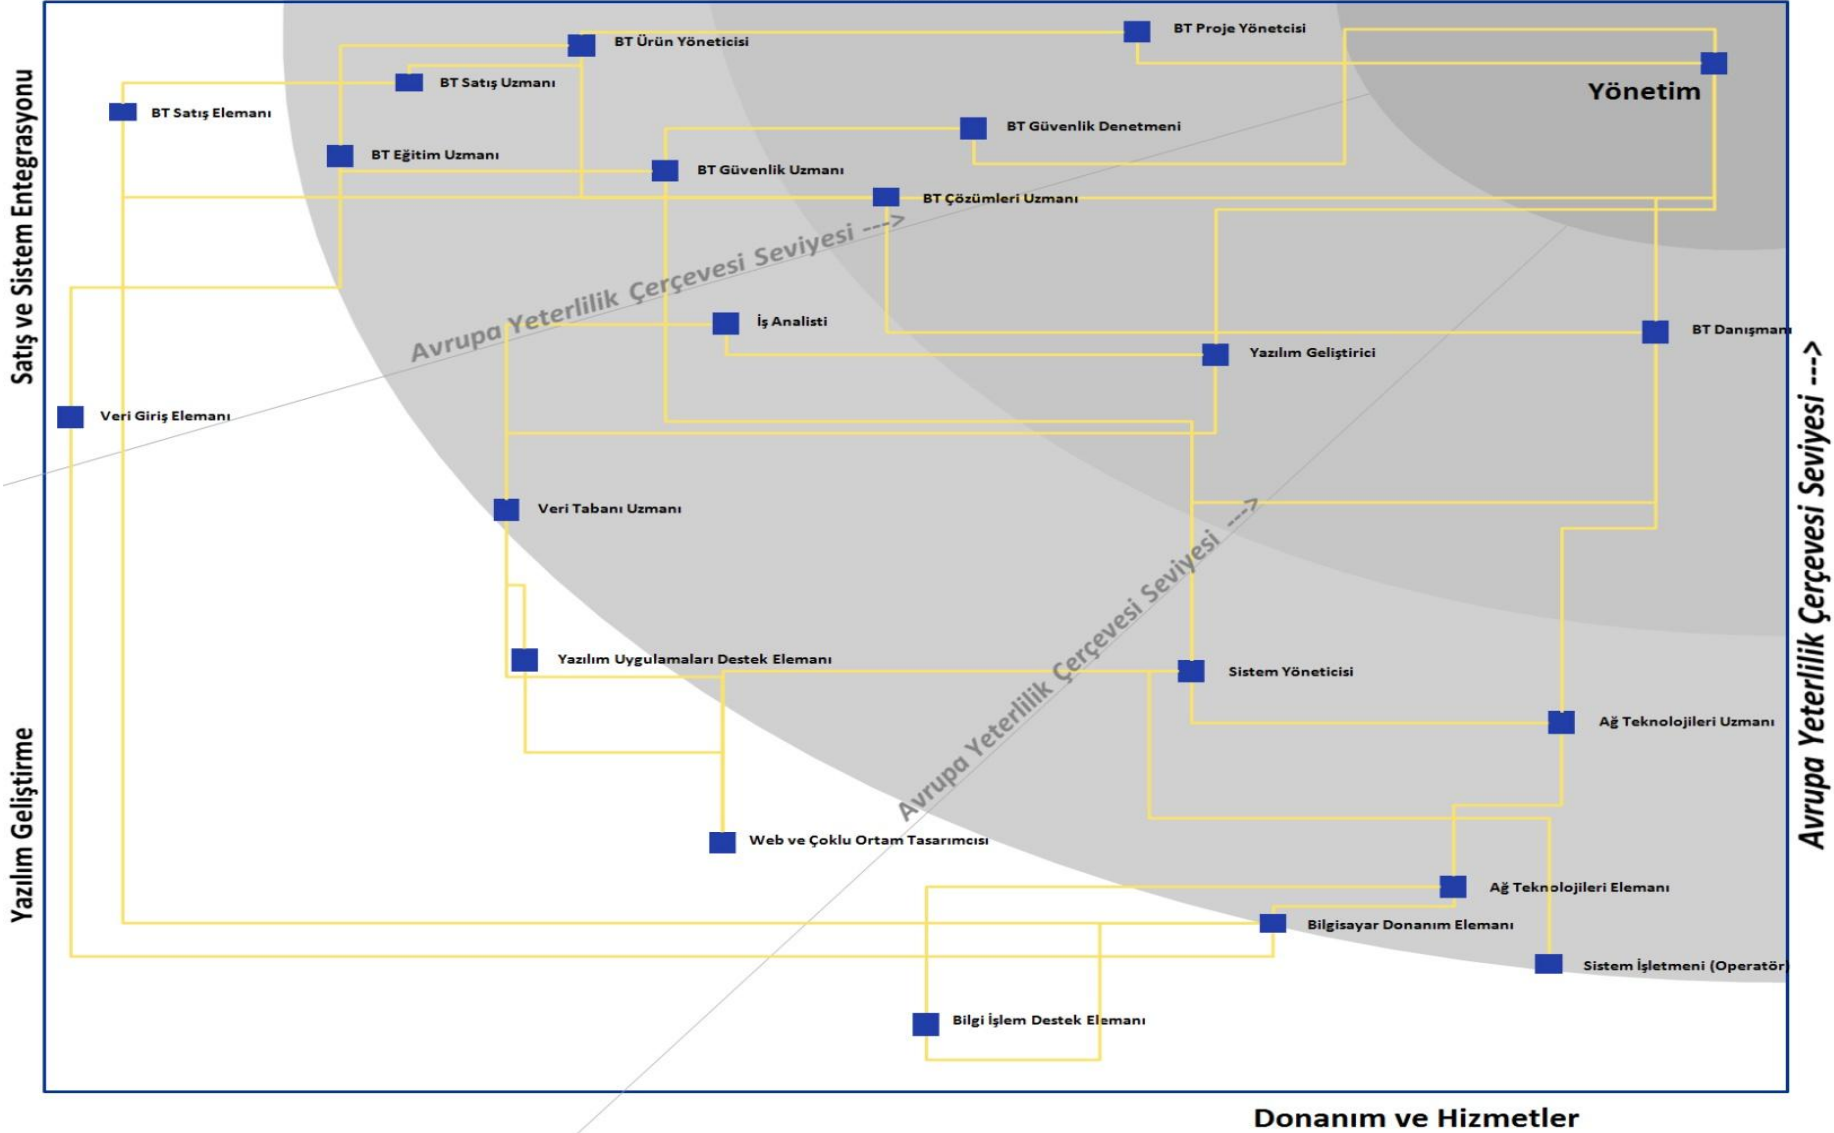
Satış ve Sistem Entegrasyonu

Yazılım Geliştirme

Avrupa Yeterlilik Çerçevesi Seviyesi --->

Donanım ve Hizmetler

Yönetim

BT Ürün Yöneticisi

BT Proje Yönetcisi

BT Satış Uzmanı

BT Satış Elemanı

BT Güvenlik Denetmeni

BT Eğitim Uzmanı

BT Güvenlik Uzmanı

BT Çözümleri Uzmanı

Avrupa Yeterlilik Çerçevesi Seviyesi --->

İş Analisti

BT Danışmanı

Yazılım Geliştirici

Veri Giriş Elemanı

Veri Tabanı Uzmanı

Avrupa Yeterlilik Çerçevesi Seviyesi --->

Yazılım Uygulamaları Destek Elemanı

Sistem Yöneticisi

Ağ Teknolojileri Uzmanı

Web ve Çoklu Ortam Tasarımcısı

Ağ Teknolojileri Elemanı

Bilgisayar Donanım Elemanı

Sistem İşletmeni (Operatör)

Bilgi İşlem Destek Elemanı